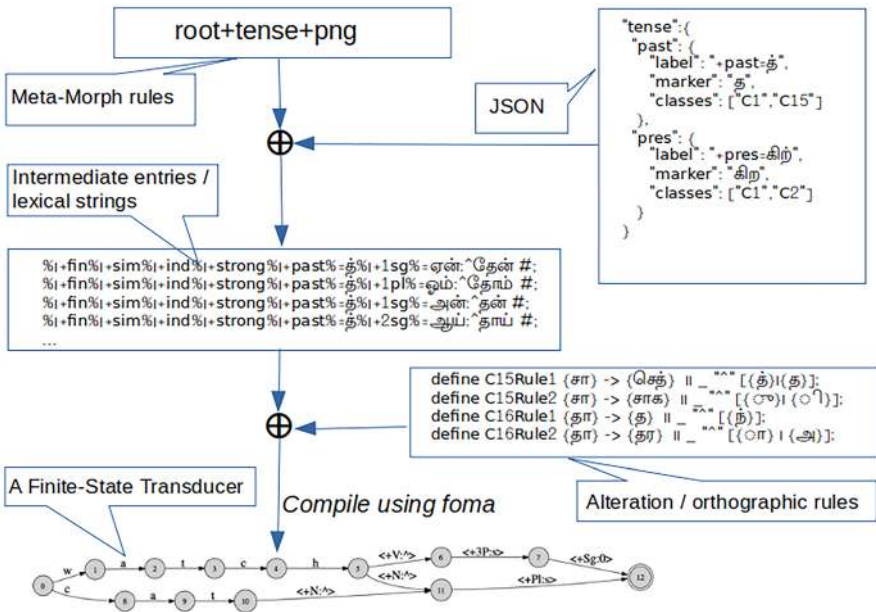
root+tense+png

Meta-Morph rules

JSON

"tense":{
"past": {
"label": "+past=த்",
"marker": "த",
"classes": ["C1","C15"]
},
"pres": {
"label": "+pres=கிற்",
"marker": "கிற",
"classes": ["C1","C2"]
}
}

Intermediate entries / lexical strings

%|+fin%|+sim%|+ind%|+strong%|+past%=த்%|+1sg%=ஏன்:^தேன் #;
%|+fin%|+sim%|+ind%|+strong%|+past%=த்%|+1pl%=ஓம்:^தோம் #;
%|+fin%|+sim%|+ind%|+strong%|+past%=த்%|+1sg%=அன்:^தன் #;
%|+fin%|+sim%|+ind%|+strong%|+past%=த்%|+2sg%=ஆய்:^தாய் #;
...

define C15Rule1 {சா} -> {செத்} || _ "^" [{த்}|{த}];
define C15Rule2 {சா} -> {சாக} || _ "^" [{ு}|{ி}];
define C16Rule1 {தா} -> {த} || _ "^" [{ந்}];
define C16Rule2 {தா} -> {தர} || _ "^" [{ா}|{அ}];

A Finite-State Transducer

Compile using foma

Alteration / orthographic rules

0 w 1 a 2 t 3 c 4 h 5 <+V:^> 6 <+3P:s> 7 <+Sg:0> 12
c 8 a 9 t 10 <+N:^> 11 <+N:^> <+Pl:s>